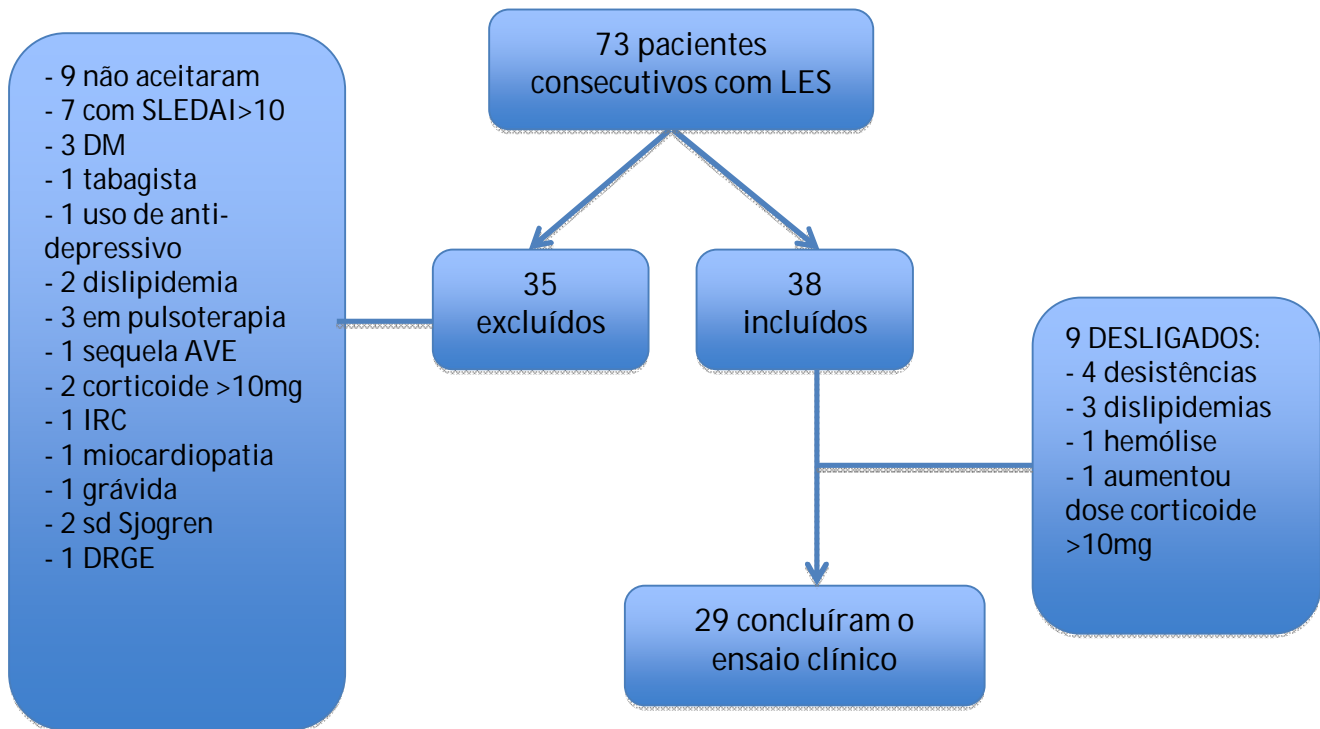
73 pacientes consecutivos com LES

- 9 não aceitaram
- 7 com SLEDAI>10
- 3 DM
- 1 tabagista
- 1 uso de anti-depressivo
- 2 dislipidemia
- 3 em pulsoterapia
- 1 sequela AVE
- 2 corticoide >10mg
- 1 IRC
- 1 miocardiopatia
- 1 grávida
- 2 sd Sjogren
- 1 DRGE

35 excluídos

38 incluídos

9 DESLIGADOS:
- 4 desistências
- 3 dislipidemias
- 1 hemólise
- 1 aumentou dose corticoide >10mg

29 concluíram o ensaio clínico